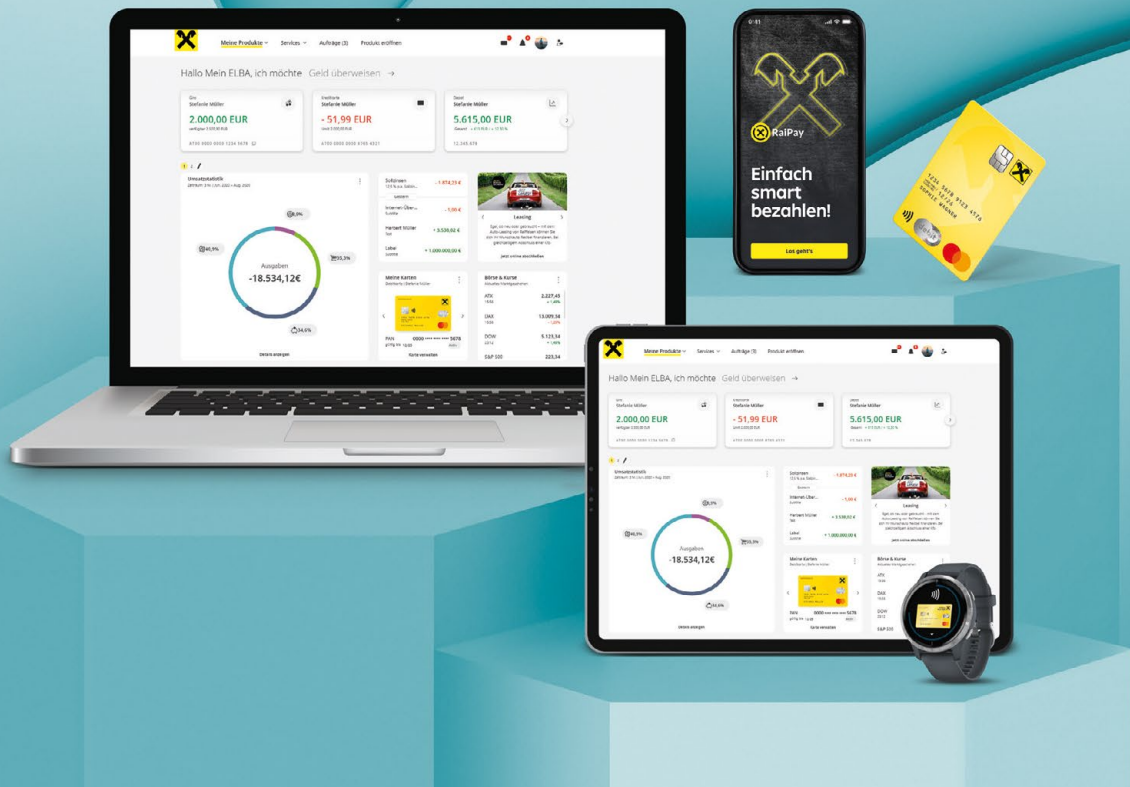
Meine Produkte Services Aufträge (3) Produkt eröffnen

Hallo Mein ELBA, ich möchte Geld überweisen →

Giro
Stefanie Müller
2.000,00 EUR

Kreditkarte
Stefanie Müller
- 51,99 EUR

Depot
Stefanie Müller
5.615,00 EUR

Umsatzstatistik

Ausgaben
-18.534,12€

Solarpanel - 1.874,55 €
Internet Über... - 1,90 €
Herbert Müller + 3.530,02 €
Lohn + 1.000.000,00 €

Leasing

Meine Karten

Börse & Kurse
ATX 2.227,45
DAX 13.009,38
DOW 5.123,34
S&P 500 223,34

RaiPay
Einfach smart bezahlen!
Los geht's

Meine Produkte Services Aufträge (3) Produkt eröffnen

Hallo Mein ELBA, ich möchte Geld überweisen →

Giro
Stefanie Müller
2.000,00 EUR

Kreditkarte
Stefanie Müller
- 51,99 EUR

Depot
Stefanie Müller
5.615,00 EUR

Umsatzstatistik

Ausgaben
-18.534,12€

Leasing

Meine Karten

Börse & Kurse